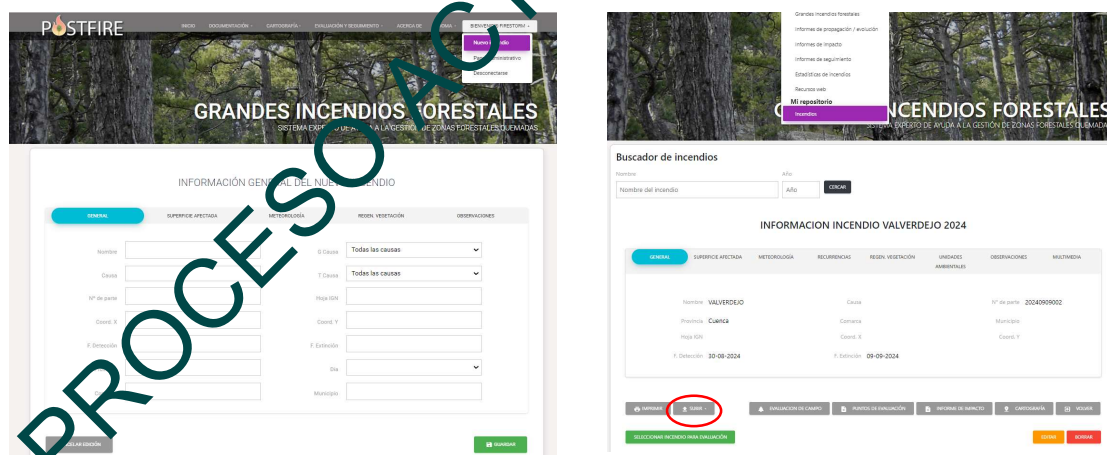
POSTFIRE

INICIO DOCUMENTACIÓN CARTOGRAFÍA EVALUACIÓN Y SEGUIMIENTO ACERCA DE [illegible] BIENVENIDO FIRESTORM

Nuevo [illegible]
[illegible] administrativo
Desconectarse

GRANDES INCENDIOS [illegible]FORESTALES
SISTEMA EXPERTO DE A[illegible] A LA GESTIÓ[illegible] DE ZONAS FORESTALES QUEMADAS

INFORMACIÓN GENERA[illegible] DEL NUE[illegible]NDIO

GENERAL SUPERFICIE AFECTADA METEOROLOGÍA REGEN. VEGETACIÓN OBSERVACIONES

Nombre
Causa
Nº de parte
Coord. X
F. Detección

D.Causa Todas las causas
T.Causa Todas las causas
Hoja IGN
Coord. Y
F. Extinción
Día
Municipio

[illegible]CELAR EDICIÓN
GUARDAR

PROCESO AC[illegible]

Grandes incendios forestales
Informes de propagación / evolución
Informes de impacto
Informes de seguimiento
Estadísticas de incendios
Recursos web
Mi repositorio
Incendios

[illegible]CENDIOS FORESTALES
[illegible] EXPERTO DE AYUDA A LA GESTIÓN DE ZONAS FORESTALES QUEMADAS

Buscador de incendios
Nombre
Nombre del incendio
Año
Año
CERCAR

INFORMACION INCENDIO VALVERDEJO 2024

GENERAL SUPERFICIE AFECTADA METEOROLOGÍA RECURRENCIAS REGEN. VEGETACIÓN UNIDADES AMBIENTALES OBSERVACIONES MULTIMEDIA

Nombre VALVERDEJO
Causa
Nº de parte 20240909002
Provincia Cuenca
Comarca
Municipio
Hoja IGN
Coord. X
Coord. Y
F. Detección 30-08-2024
F. Extinción 09-09-2024

IMPRIMIR SUBIR EVALUACION DE CAMPO PUNTOS DE EVALUACIÓN INFORME DE IMPACTO CARTOGRAFÍA VOLVER
SELECCIONAR INCENDIO PARA EVALUACIÓN
EDITAR BORRAR